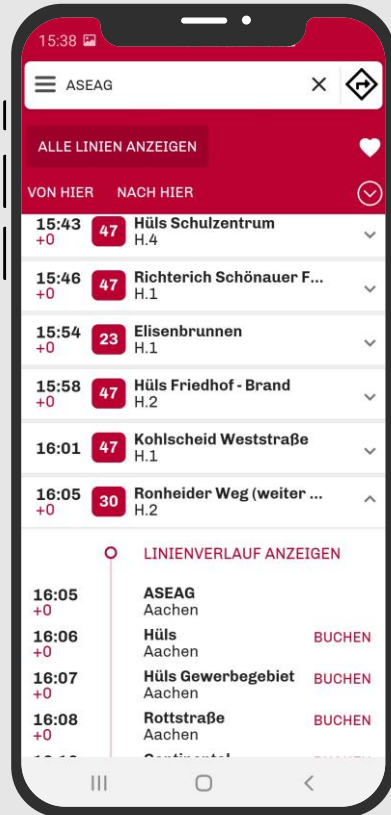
15:38

ASEAG

ALLE LINIEN ANZEIGEN

VON HIER NACH HIER

15:43 +0 47 Hüls Schulzentrum H.4

15:46 +0 47 Richterich Schönauer F... H.1

15:54 +0 23 Elisenbrunnen H.1

15:58 +0 47 Hüls Friedhof - Brand H.2

16:01 47 Kohlscheid Weststraße H.1

16:05 +0 30 Ronheider Weg (weiter ... H.2

LINIENVERLAUF ANZEIGEN

16:05 +0 ASEAG Aachen

16:06 +0 Hüls Aachen BUCHEN

16:07 +0 Hüls Gewerbegebiet Aachen BUCHEN

16:08 +0 Rottstraße Aachen BUCHEN

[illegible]